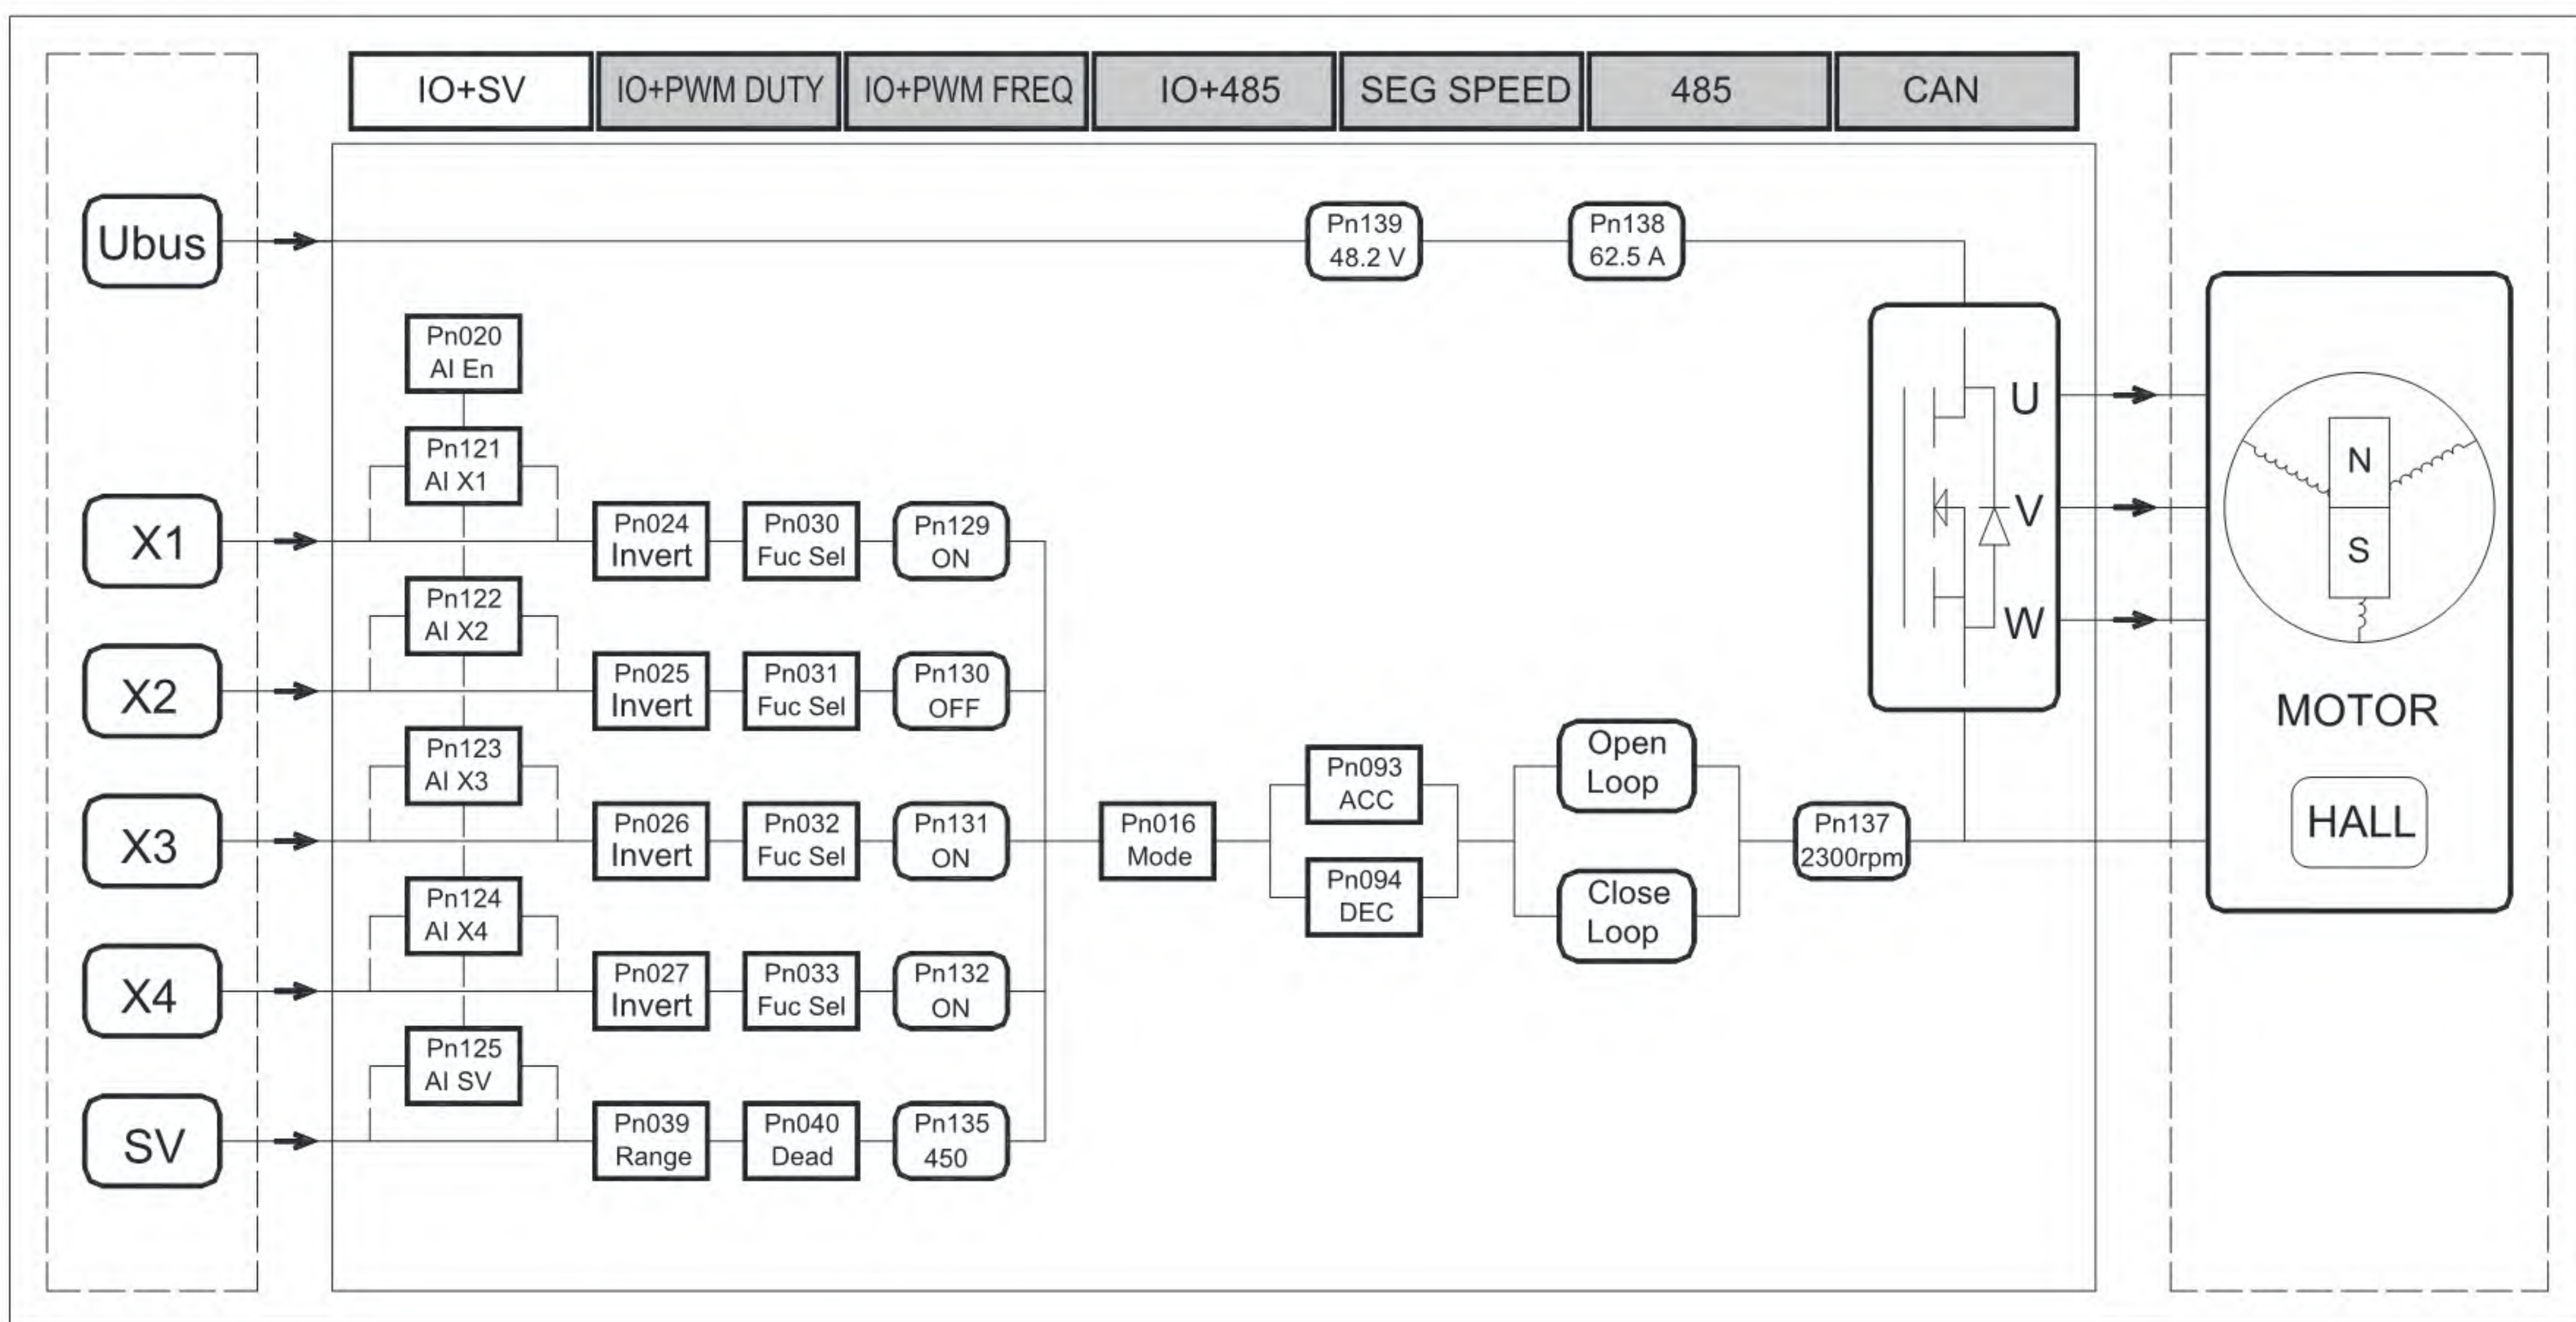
IO+SV
IO+PWM DUTY
IO+PWM FREQ
IO+485
SEG SPEED
485
CAN

Ubus
Pn139 48.2 V
Pn138 62.5 A

Pn020 AI En
Pn121 AI X1
X1
Pn024 Invert
Pn030 Fuc Sel
Pn129 ON

Pn122 AI X2
X2
Pn025 Invert
Pn031 Fuc Sel
Pn130 OFF

Pn123 AI X3
X3
Pn026 Invert
Pn032 Fuc Sel
Pn131 ON
Pn016 Mode
Pn093 ACC
Pn094 DEC
Open Loop
Close Loop
Pn137 2300rpm

Pn124 AI X4
X4
Pn027 Invert
Pn033 Fuc Sel
Pn132 ON

Pn125 AI SV
SV
Pn039 Range
Pn040 Dead
Pn135 450

U
V
W

N
S
MOTOR
HALL